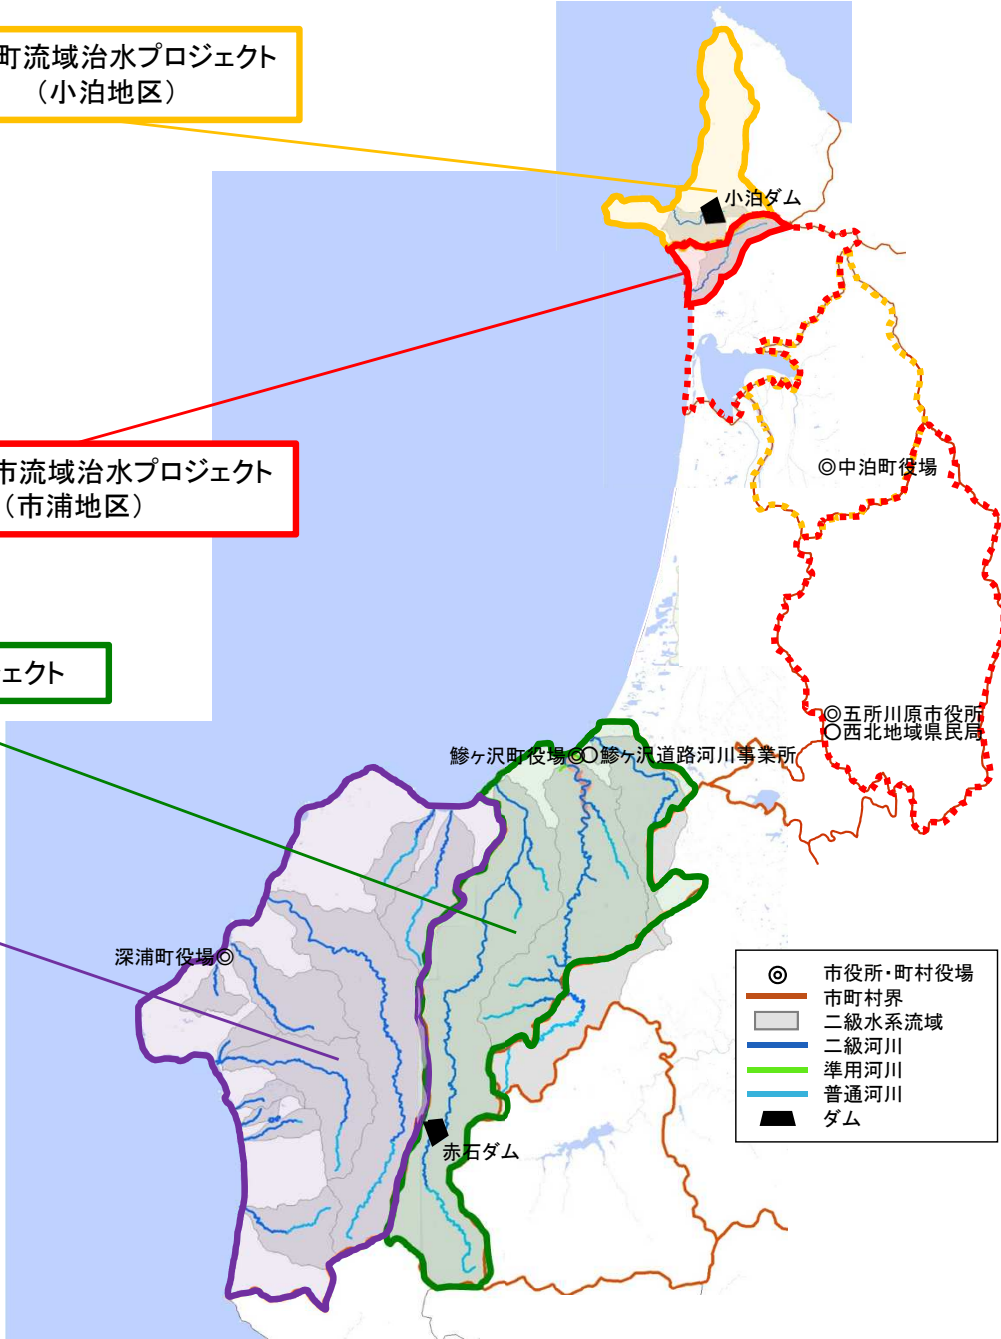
町流域治水プロジェクト
（小泊地区）

市流域治水プロジェクト
（市浦地区）

ェクト

小泊ダム

◎中泊町役場

◎五所川原市役所
○西北地域県民局

鰺ヶ沢町役場◎○鰺ヶ沢道路河川事業所

深浦町役場◎

赤石ダム

◎ 市役所・町村役場
市町村界
二級水系流域
二級河川
準用河川
普通河川
ダム